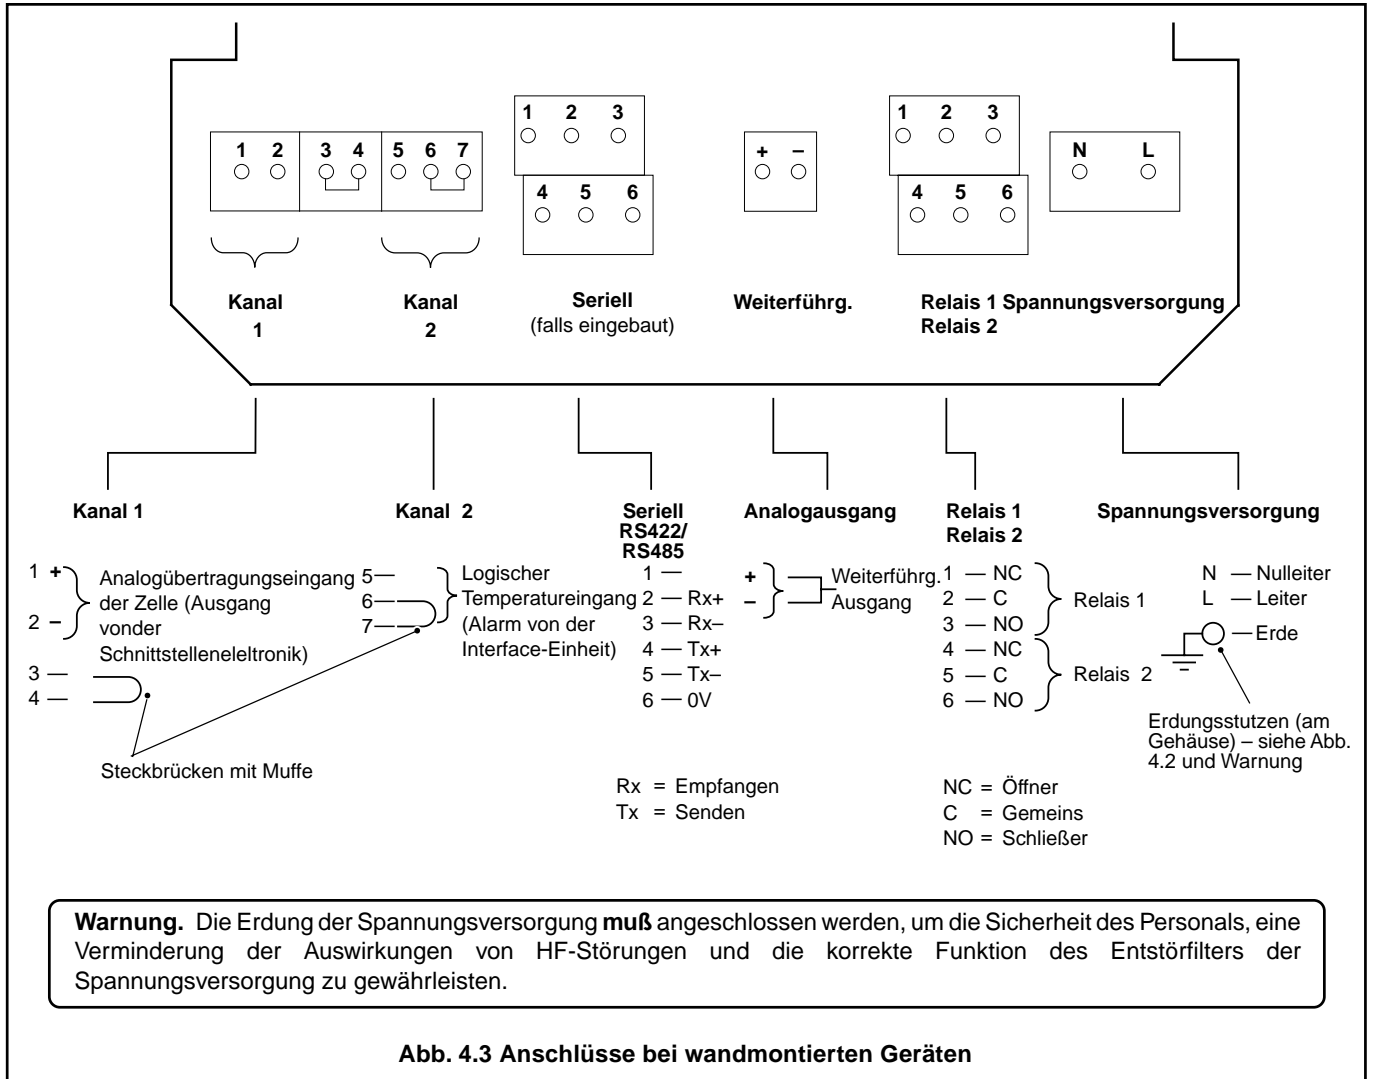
1 2 3 4 5 6 7

1 2 3
4 5 6

+ –

1 2 3
4 5 6

N L

Kanal 1

Kanal 2

Seriell (falls eingebaut)

Weiterführg.

Relais 1 Relais 2

Spannungsversorgung

Kanal 1

1 +
2 –
Analogübertragungseingang der Zelle (Ausgang vonder Schnittstelleneleltronik)

3 —
4 —

Steckbrücken mit Muffe

Kanal 2

5—
6—
7—
Logischer Temperatureingang (Alarm von der Interface-Einheit)

Seriell RS422/ RS485

1 —
2 — Rx+
3 — Rx–
4 — Tx+
5 — Tx–
6 — 0V

Rx = Empfangen
Tx = Senden

Analogausgang

+
–
Weiterführg. Ausgang

Relais 1 Relais 2

1 — NC
2 — C
3 — NO
Relais 1
4 — NC
5 — C
6 — NO
Relais 2

NC = Öffner
C = Gemeins
NO = Schließer

Spannungsversorgung

N — Nulleiter
L — Leiter
— Erde

Erdungsstutzen (am Gehäuse) – siehe Abb. 4.2 und Warnung

**Warnung.** Die Erdung der Spannungsversorgung **muß** angeschlossen werden, um die Sicherheit des Personals, eine Verminderung der Auswirkungen von HF-Störungen und die korrekte Funktion des Entstörfilters der Spannungsversorgung zu gewährleisten.

**Abb. 4.3 Anschlüsse bei wandmontierten Geräten**